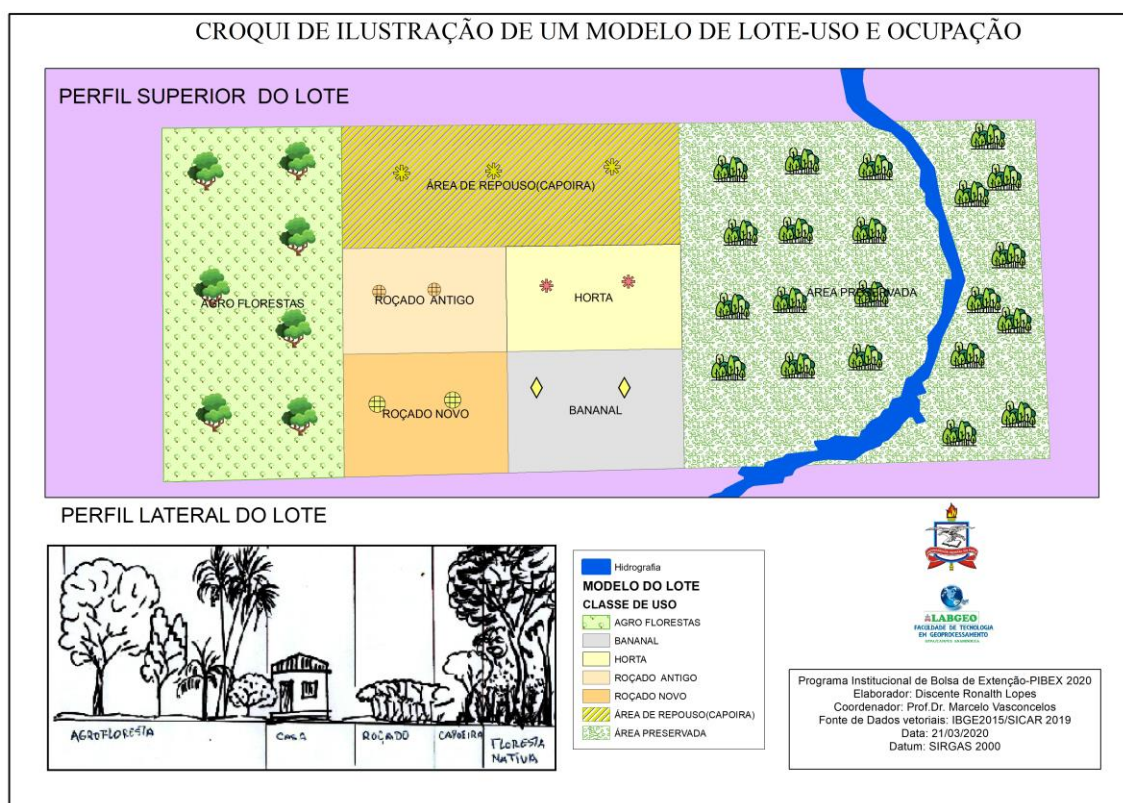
CROQUI DE ILUSTRAÇÃO DE UM MODELO DE LOTE-USO E OCUPAÇÃO

PERFIL SUPERIOR DO LOTE

ÁREA DE REPOUSO(CAPOIRA)

AGRO FLORESTAS

ROÇADO ANTIGO

HORTA

AREA PRESERVADA

ROÇADO NOVO

BANANAL

PERFIL LATERAL DO LOTE

AGROFLORESTA

CASA

ROÇADO

CAPOEIRA

FLORESTA NATIVA

Hidrografia

MODELO DO LOTE

CLASSE DE USO

AGRO FLORESTAS

BANANAL

HORTA

ROÇADO ANTIGO

ROÇADO NOVO

ÁREA DE REPOUSO(CAPOIRA)

ÁREA PRESERVADA

LABGEO
FACULDADE DE TECNOLOGIA EM GEOPROCESSAMENTO

Programa Institucional de Bolsa de Extenção-PIBEX 2020
Elaborador: Discente Ronalth Lopes
Coordenador: Prof.Dr. Marcelo Vasconcelos
Fonte de Dados vetoriais: IBGE2015/SICAR 2019
Data: 21/03/2020
Datum: SIRGAS 2000